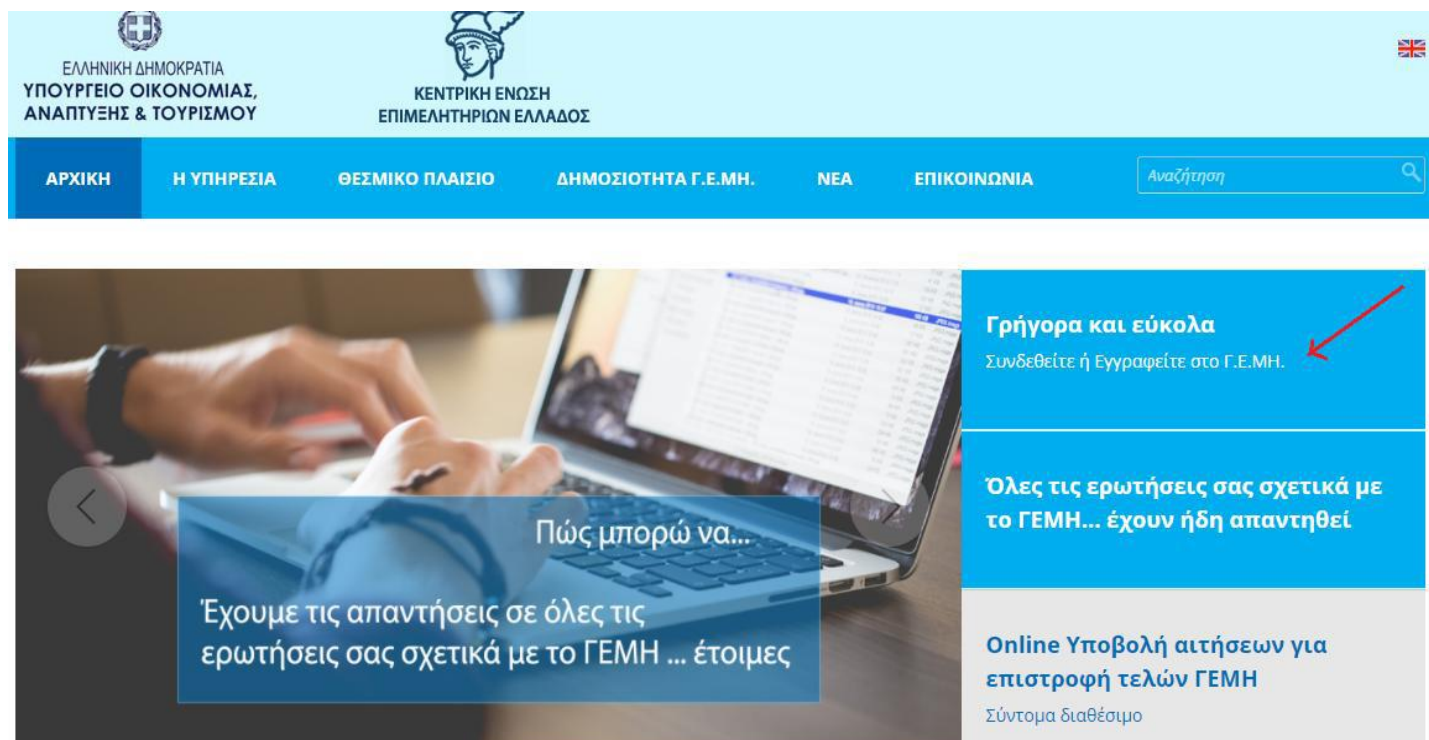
ΕΛΛΗΝΙΚΗ ΔΗΜΟΚΡΑΤΙΑ
ΥΠΟΥΡΓΕΙΟ ΟΙΚΟΝΟΜΙΑΣ, ΑΝΑΠΤΥΞΗΣ & ΤΟΥΡΙΣΜΟΥ

ΚΕΝΤΡΙΚΗ ΕΝΩΣΗ ΕΠΙΜΕΛΗΤΗΡΙΩΝ ΕΛΛΑΔΟΣ

ΑΡΧΙΚΗ
Η ΥΠΗΡΕΣΙΑ
ΘΕΣΜΙΚΟ ΠΛΑΙΣΙΟ
ΔΗΜΟΣΙΟΤΗΤΑ Γ.Ε.ΜΗ.
ΝΕΑ
ΕΠΙΚΟΙΝΩΝΙΑ
Αναζήτηση

Πώς μπορώ να...

Έχουμε τις απαντήσεις σε όλες τις ερωτήσεις σας σχετικά με το ΓΕΜΗ ... έτοιμες

Γρήγορα και εύκολα
Συνδεθείτε ή Εγγραφείτε στο Γ.Ε.ΜΗ.

Όλες τις ερωτήσεις σας σχετικά με το ΓΕΜΗ... έχουν ήδη απαντηθεί

Online Υποβολή αιτήσεων για επιστροφή τελών ΓΕΜΗ
Σύντομα διαθέσιμο